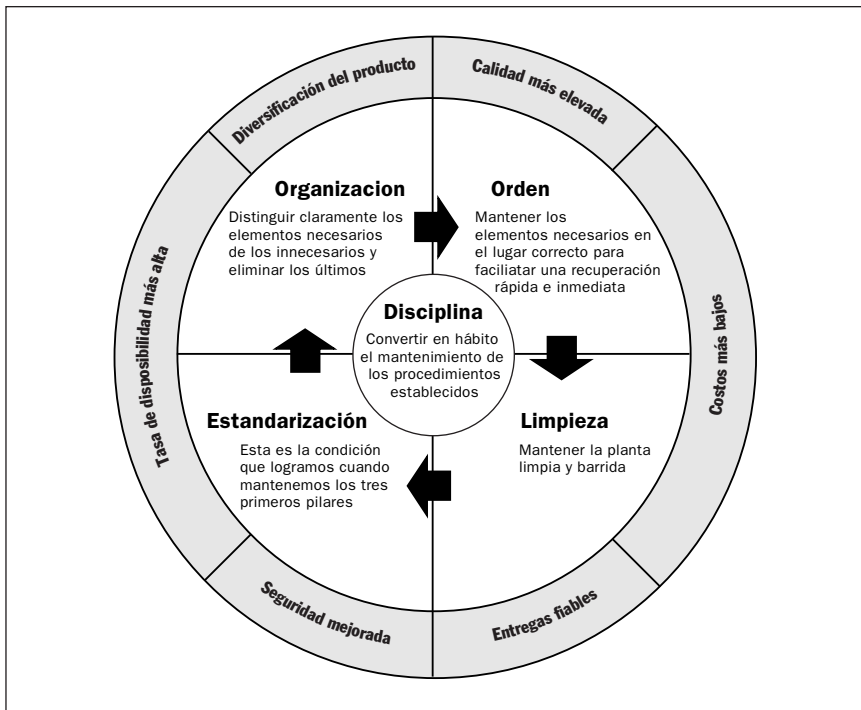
Diversificación del producto

Calidad más elevada

Costos más bajos

Entregas fiables

Seguridad mejorada

Tasa de disponibilidad más alta

Organizacion

Distinguir claramente los elementos necesarios de los innecesarios y eliminar los últimos

Orden

Mantener los elementos necesarios en el lugar correcto para faciliatar una recuperación rápida e inmediata

Disciplina

Convertir en hábito el mantenimiento de los procedimientos establecidos

Limpieza

Mantener la planta limpia y barrida

Estandarización

Esta es la condición que logramos cuando mantenemos los tres primeros pilares